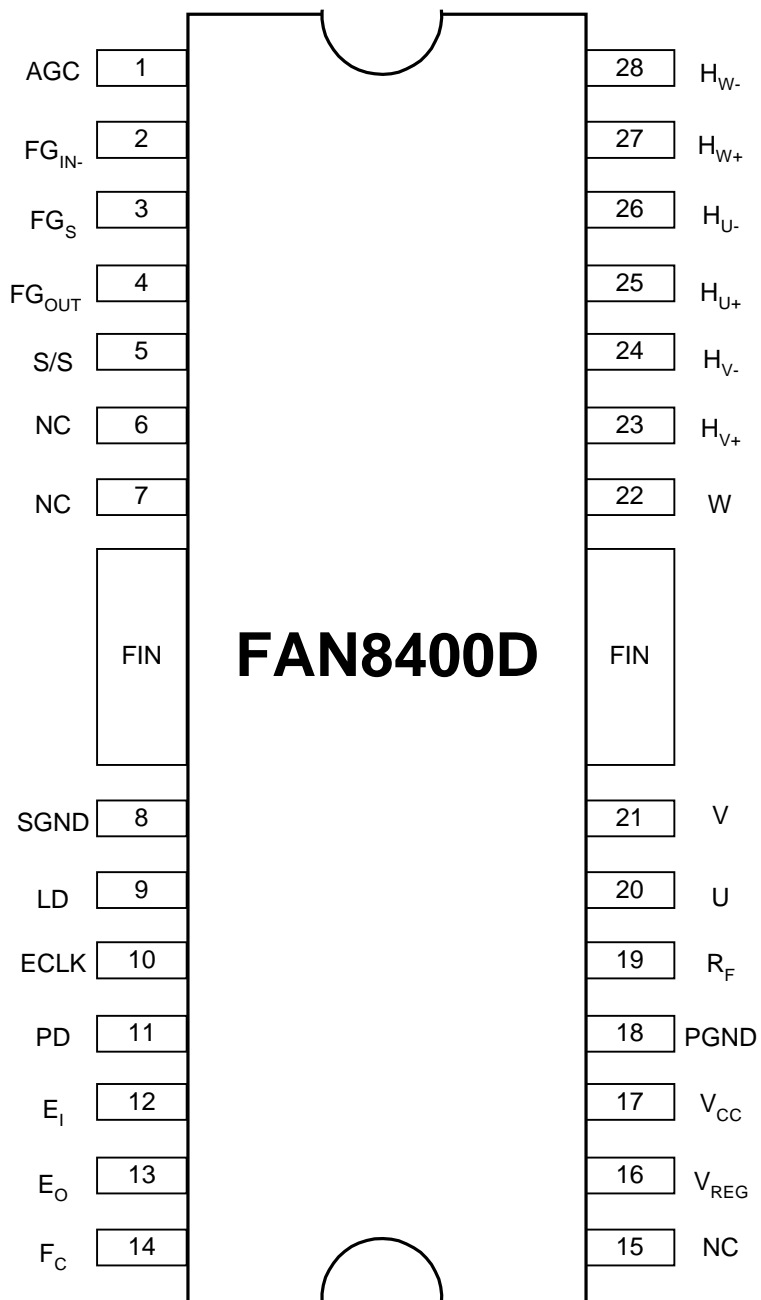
AGC 1
$FG_{IN-}$ 2
$FG_{S}$ 3
$FG_{OUT}$ 4
S/S 5
NC 6
NC 7

28 $H_{W-}$
27 $H_{W+}$
26 $H_{U-}$
25 $H_{U+}$
24 $H_{V-}$
23 $H_{V+}$
22 W

FIN

FAN8400D

FIN

SGND 8
LD 9
ECLK 10
PD 11
$E_{I}$ 12
$E_{O}$ 13
$F_{C}$ 14

21 V
20 U
19 $R_{F}$
18 PGND
17 $V_{CC}$
16 $V_{REG}$
15 NC